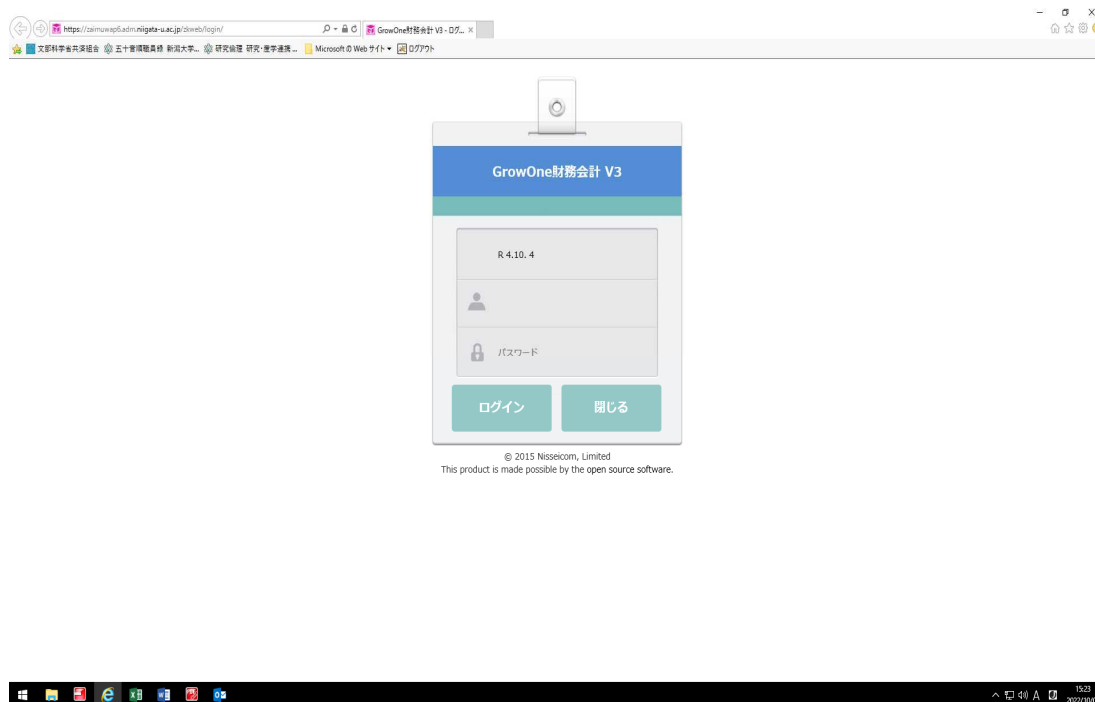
https://zaimuwap6.adm.niigata-u.ac.jp/zkweb/login/

GrowOne財務会計 V3 - ログ... ×

文部科学省共済組合 五十音順職員録 新潟大学... 研究倫理 研究・産学連携... Microsoft の Web サイト ▾ ログアウト

GrowOne財務会計 V3

R 4.10. 4

パスワード

ログイン

閉じる

© 2015 Nisseicom, Limited
This product is made possible by the open source software.

A

15:23
2022/10/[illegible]